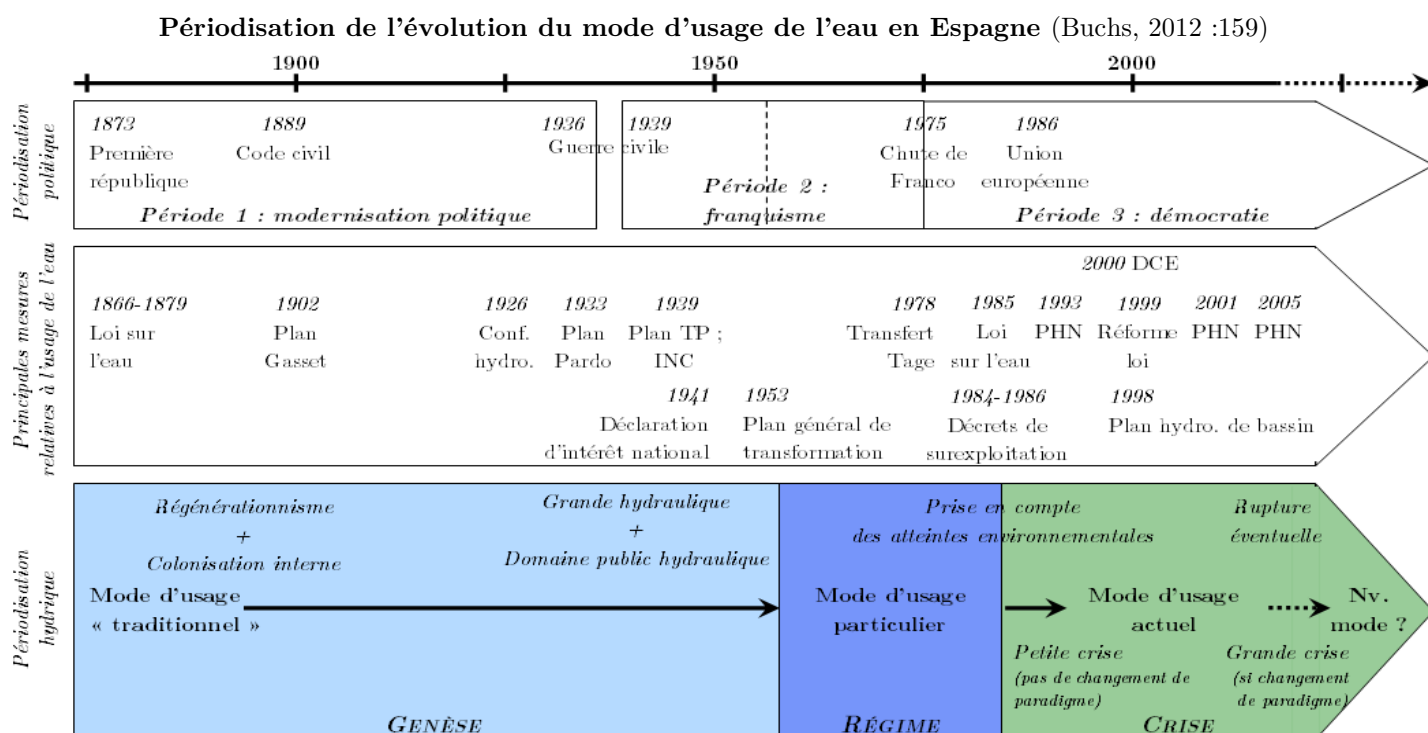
**Périodisation de l'évolution du mode d'usage de l'eau en Espagne** (Buchs, 2012 :159)

1900 1950 2000

Périodisation politique

*1873* Première république

*1889* Code civil

*1936* Guerre civile

*1939*

*1975* Chute de Franco

*1986* Union européenne

***Période 1 : modernisation politique***

***Période 2 : franquisme***

***Période 3 : démocratie***

Principales mesures relatives à l'usage de l'eau

*2000* DCE

*1866-1879* Loi sur l'eau

*1902* Plan Gasset

*1926* Conf. hydro.

*1933* Plan Pardo

*1939* Plan TP ; INC

*1978* Transfert Tage

*1985* Loi sur l'eau

*1993* PHN

*1999* Réforme loi

*2001* PHN

*2005* PHN

*1941* Déclaration d'intérêt national

*1953* Plan général de transformation

*1984-1986* Décrets de surexploitation

*1998* Plan hydro. de bassin

Périodisation hydrique

*Régénérationnisme + Colonisation interne*

*Grande hydraulique + Domaine public hydraulique*

*Prise en compte des atteintes environnementales*

*Rupture éventuelle*

**Mode d'usage « traditionnel »**

**Mode d'usage particulier**

**Mode d'usage actuel**

**Nv. mode ?**

*Petite crise (pas de changement de paradigme)*

*Grande crise (si changement de paradigme)*

***Genèse***

***Régime***

***Crise***